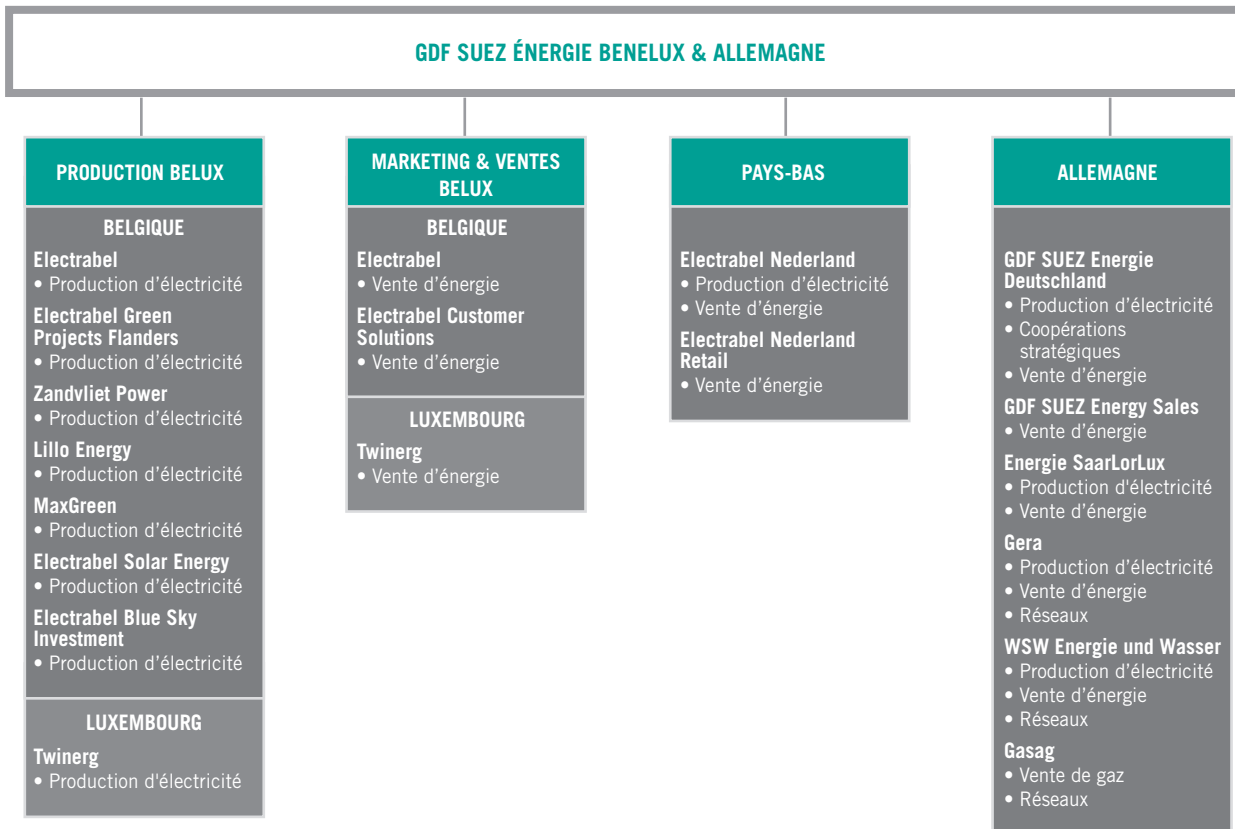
GDF SUEZ ÉNERGIE BENELUX & ALLEMAGNE

PRODUCTION BELUX

BELGIQUE

Electrabel
• Production d'électricité

Electrabel Green Projects Flanders
• Production d'électricité

Zandvliet Power
• Production d'électricité

Lillo Energy
• Production d'électricité

MaxGreen
• Production d'électricité

Electrabel Solar Energy
• Production d'électricité

Electrabel Blue Sky Investment
• Production d'électricité

LUXEMBOURG

Twinerg
• Production d'électricité

MARKETING & VENTES BELUX

BELGIQUE

Electrabel
• Vente d'énergie

Electrabel Customer Solutions
• Vente d'énergie

LUXEMBOURG

Twinerg
• Vente d'énergie

PAYS-BAS

Electrabel Nederland
• Production d'électricité
• Vente d'énergie

Electrabel Nederland Retail
• Vente d'énergie

ALLEMAGNE

GDF SUEZ Energie Deutschland
• Production d'électricité
• Coopérations stratégiques
• Vente d'énergie

GDF SUEZ Energy Sales
• Vente d'énergie

Energie SaarLorLux
• Production d'électricité
• Vente d'énergie

Gera
• Production d'électricité
• Vente d'énergie
• Réseaux

WSW Energie und Wasser
• Production d'électricité
• Vente d'énergie
• Réseaux

Gasag
• Vente de gaz
• Réseaux